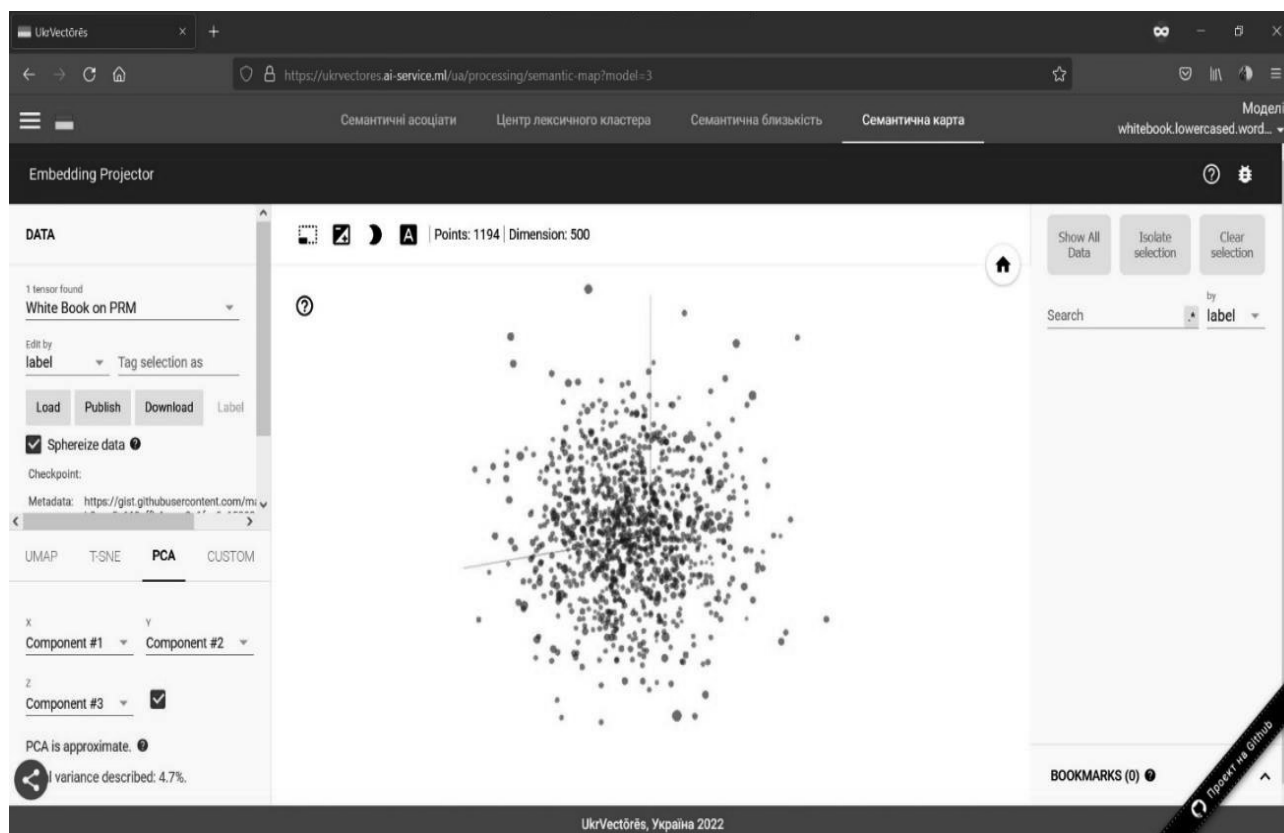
UkrVectōrēs

https://ukrvectores.ai-service.ml/ua/processing/semantic-map?model=3

Семантичні асоціати
Центр лексичного кластера
Семантична близькість
Семантична карта
Моделі
whitebook.lowercased.word...

Embedding Projector

DATA

1 tensor found
White Book on PRM

Edit by
label
Tag selection as

Load
Publish
Download
Label

Sphereize data

Checkpoint:

Metadata: https://gist.githubusercontent.com/m

UMAP
T-SNE
PCA
CUSTOM

X
Component #1
Y
Component #2

Z
Component #3

PCA is approximate.

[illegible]l variance described: 4.7%.

Points: 1194 | Dimension: 500

Show All Data
Isolate selection
Clear selection

Search
by
label

BOOKMARKS (0)

Проект на Github

UkrVectōrēs, Україна 2022